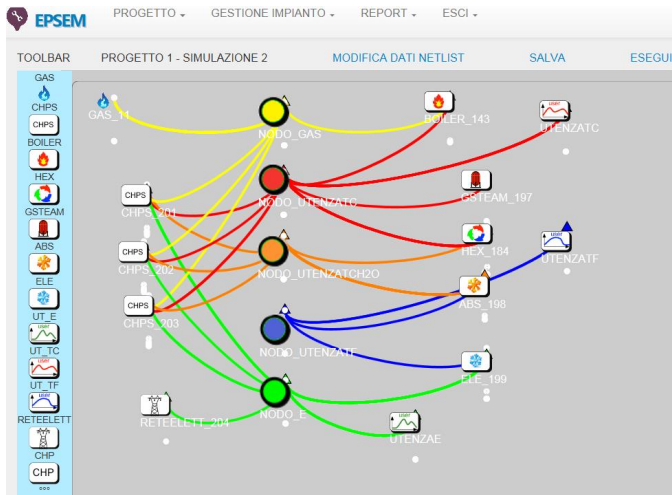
EPSEM PROGETTO ▾ GESTIONE IMPIANTO ▾ REPORT ▾ ESCI ▾

TOOLBAR PROGETTO 1 - SIMULAZIONE 2 MODIFICA DATI NETLIST SALVA ESEGU

GAS
CHPS
CHPS
BOILER
HEX
GSTEAM
ABS
ELE
UT_E
UT_TC
UT_TF
RETEELETT
CHP
CHP

GAS_11
NODO_GAS
BOILER_143
UTENZATC
CHPS
CHPS_201
NODO_UTENZATC
GSTEAM_197
CHPS
CHPS_202
NODO_UTENZATCH2O
HEX_184
UTENZATF
ABS_198
CHPS
CHPS_203
NODO_UTENZATF
ELE_199
RETEELETT_204
NODO_E
UTENZAE